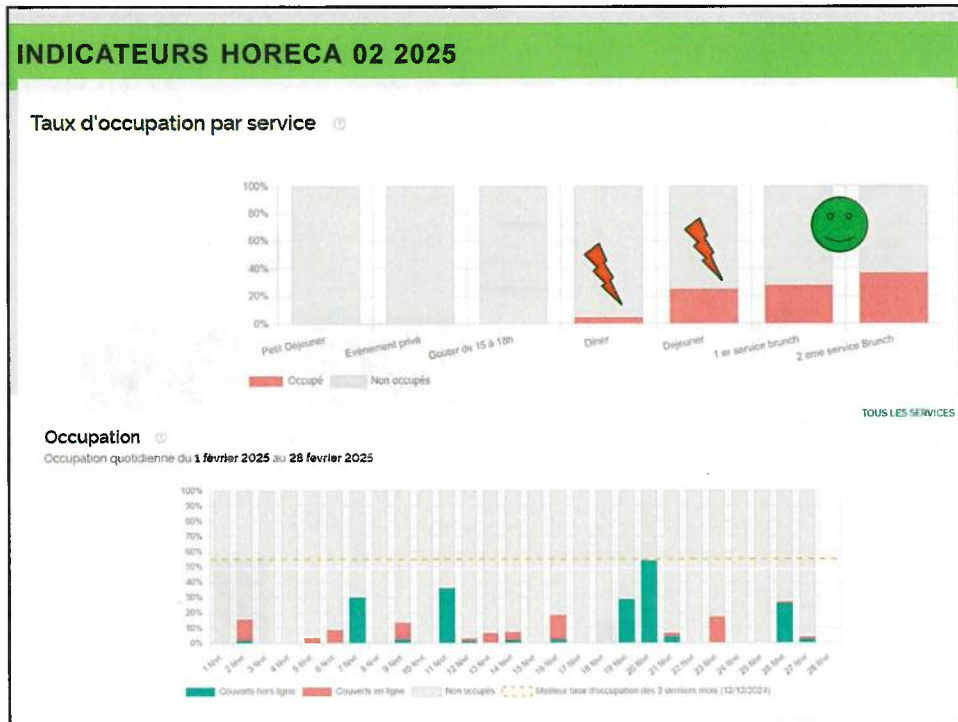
INDICATEURS HORECA 02 2025

Taux d'occupation par service

100%
80%
60%
40%
20%
0%

Petit Déjeuner
Evénement privé
Gouter de 15 à 18h
Diner
Dejeuner
1 er service brunch
2 eme service Brunch

Occupé
Non occupés

TOUS LES SERVICES

Occupation

Occupation quotidienne du 1 février 2025 au 28 février 2025

100%
90%
80%
70%
60%
50%
40%
30%
20%
10%
0%

1 févr
2 févr
3 févr
4 févr
5 févr
6 févr
7 févr
8 févr
9 févr
10 févr
11 févr
12 févr
13 févr
14 févr
15 févr
16 févr
17 févr
18 févr
19 févr
20 févr
21 févr
22 févr
23 févr
24 févr
25 févr
26 févr
27 févr
28 févr

Couverts hors ligne
Couverts en ligne
Non occupés
Meilleur taux d'occupation des 2 derniers mois (12/12/2024)